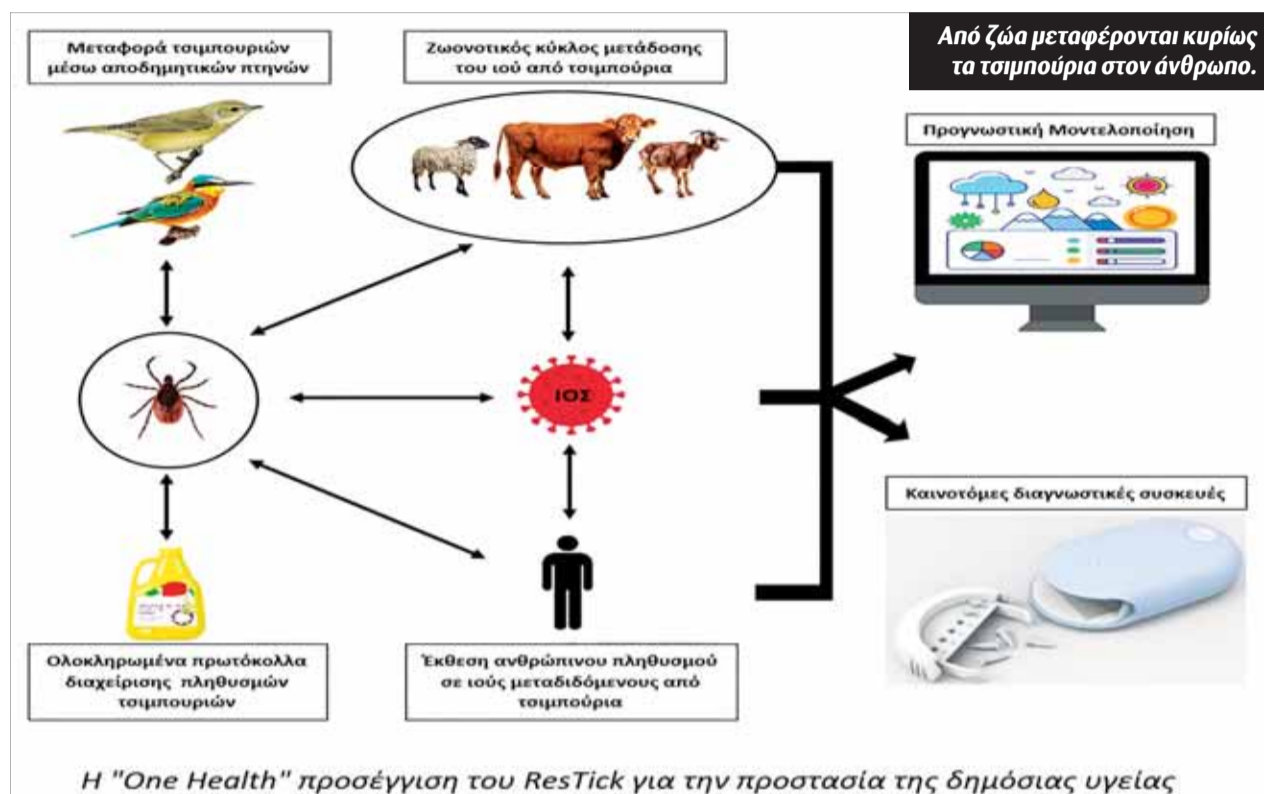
Από ζώα μεταφέρονται κυρίως τα τσιμπούρια στον άνθρωπο.

Μεταφορά τσιμπουριών μέσω αποδημητικών πτηνών

Ζωονοτικός κύκλος μετάδοσης του ιού από τσιμπούρια

Προγνωστική Μοντελοποίηση

ΙΟΣ

Καινοτόμες διαγνωστικές συσκευές

Ολοκληρωμένα πρωτόκολλα διαχείρισης πληθυσμών τσιμπουριών

Έκθεση ανθρώπινου πληθυσμού σε ιούς μεταδιδόμενους από τσιμπούρια

Η "One Health" προσέγγιση του ResTick για την προστασία της δημόσιας υγείας